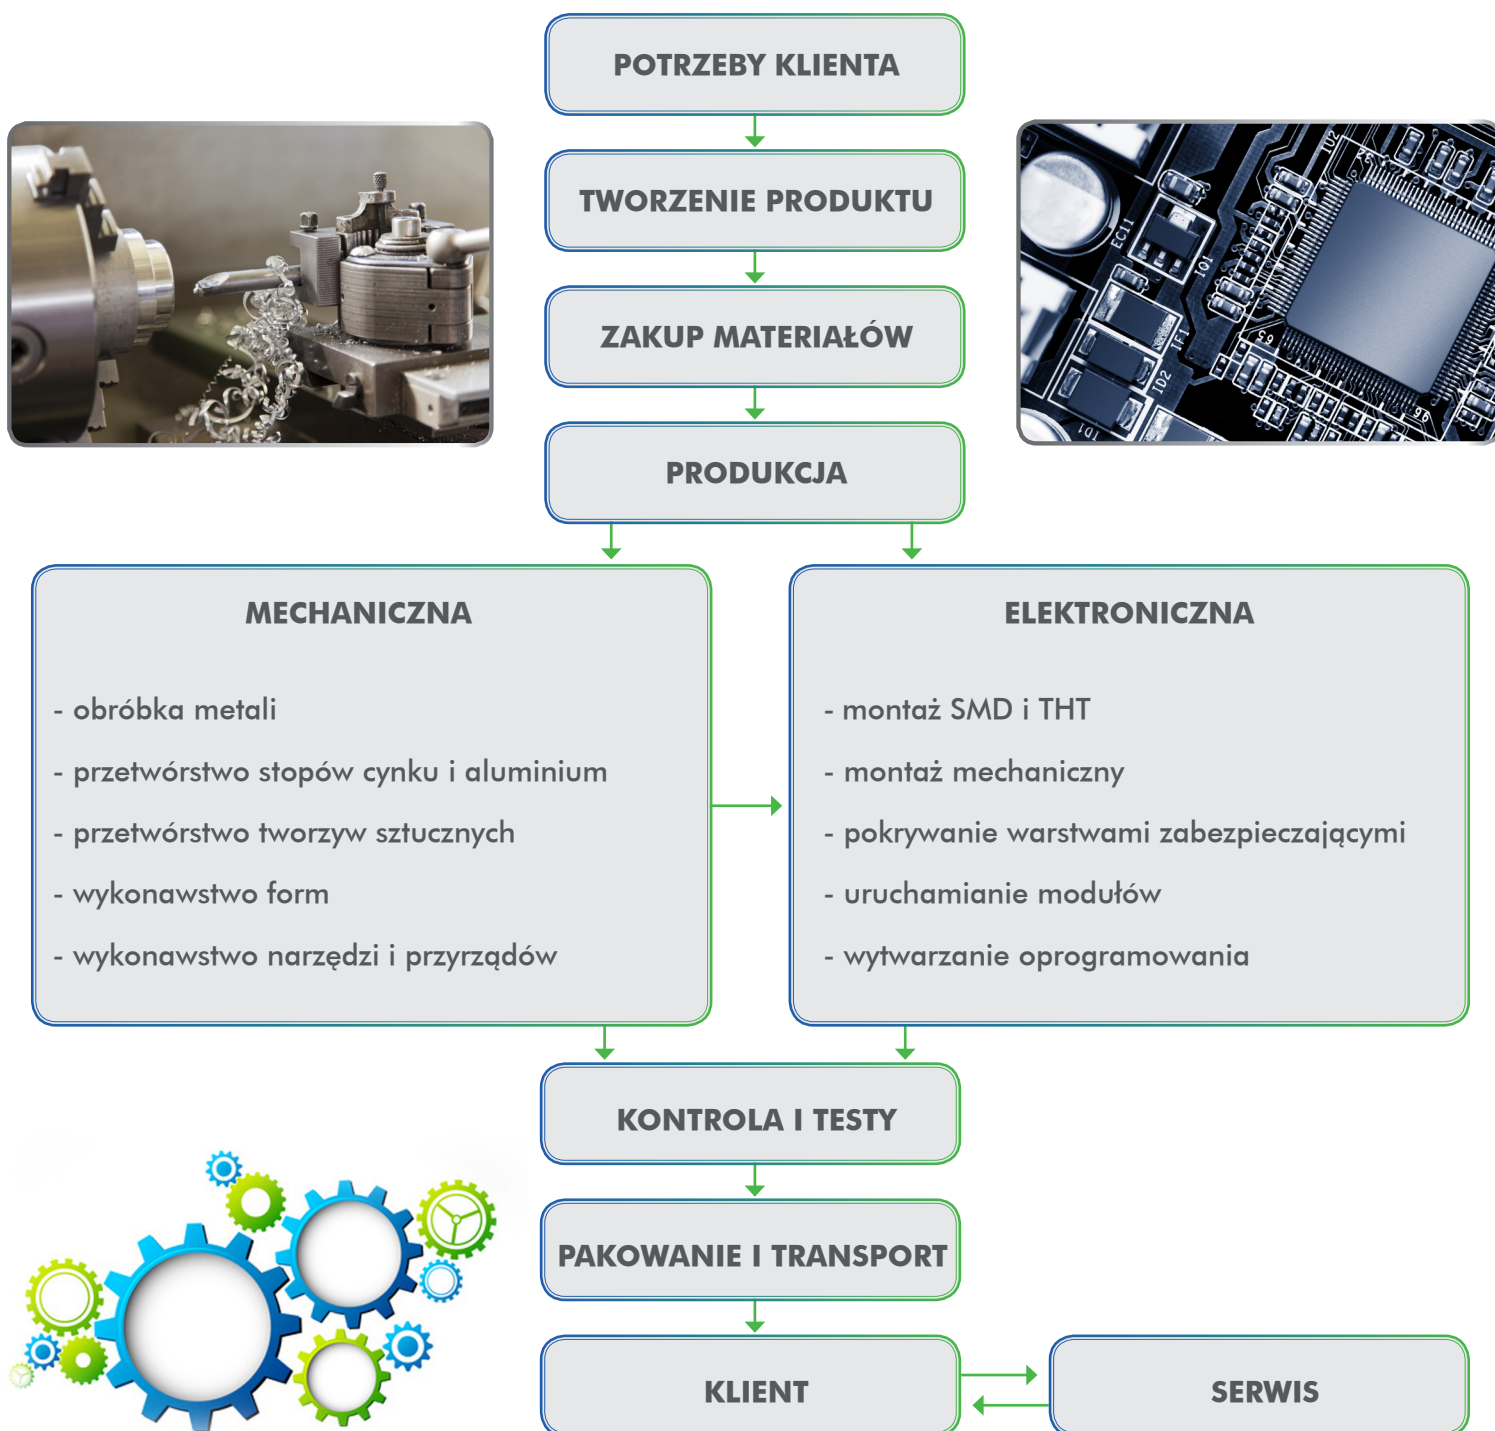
POTRZEBY KLIENTA

TWORZENIE PRODUKTU

ZAKUP MATERIAŁÓW

PRODUKCJA

MECHANICZNA

- obróbka metali

- przetwórstwo stopów cynku i aluminium

- przetwórstwo tworzyw sztucznych

- wykonawstwo form

- wykonawstwo narzędzi i przyrządów

ELEKTRONICZNA

- montaż SMD i THT

- montaż mechaniczny

- pokrywanie warstwami zabezpieczającymi

- uruchamianie modułów

- wytwarzanie oprogramowania

KONTROLA I TESTY

PAKOWANIE I TRANSPORT

KLIENT

SERWIS